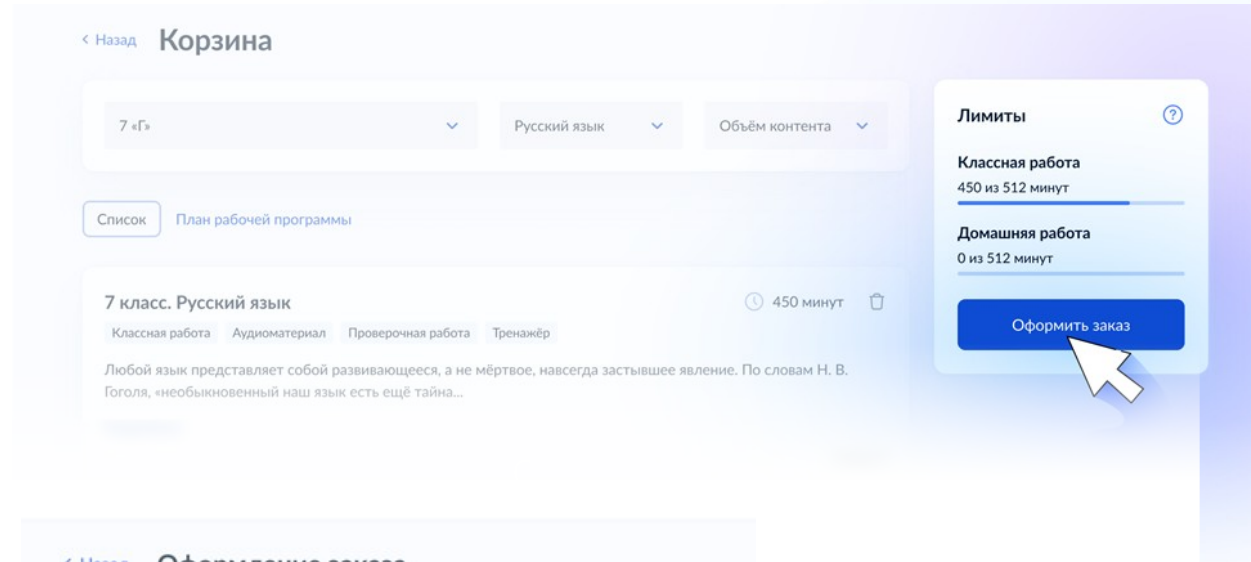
< Назад Корзина

7 «Г»

Русский язык

Объём контента

Лимиты

?

Классная работа

450 из 512 минут

Домашняя работа

0 из 512 минут

Оформить заказ

Список

План рабочей программы

7 класс. Русский язык

450 минут

Классная работа Аудиоматериал Проверочная работа Тренажёр

Любой язык представляет собой развивающееся, а не мёртвое, навсегда застывшее явление. По словам Н. В. Гоголя, «необыкновенный наш язык есть ещё тайна...

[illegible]